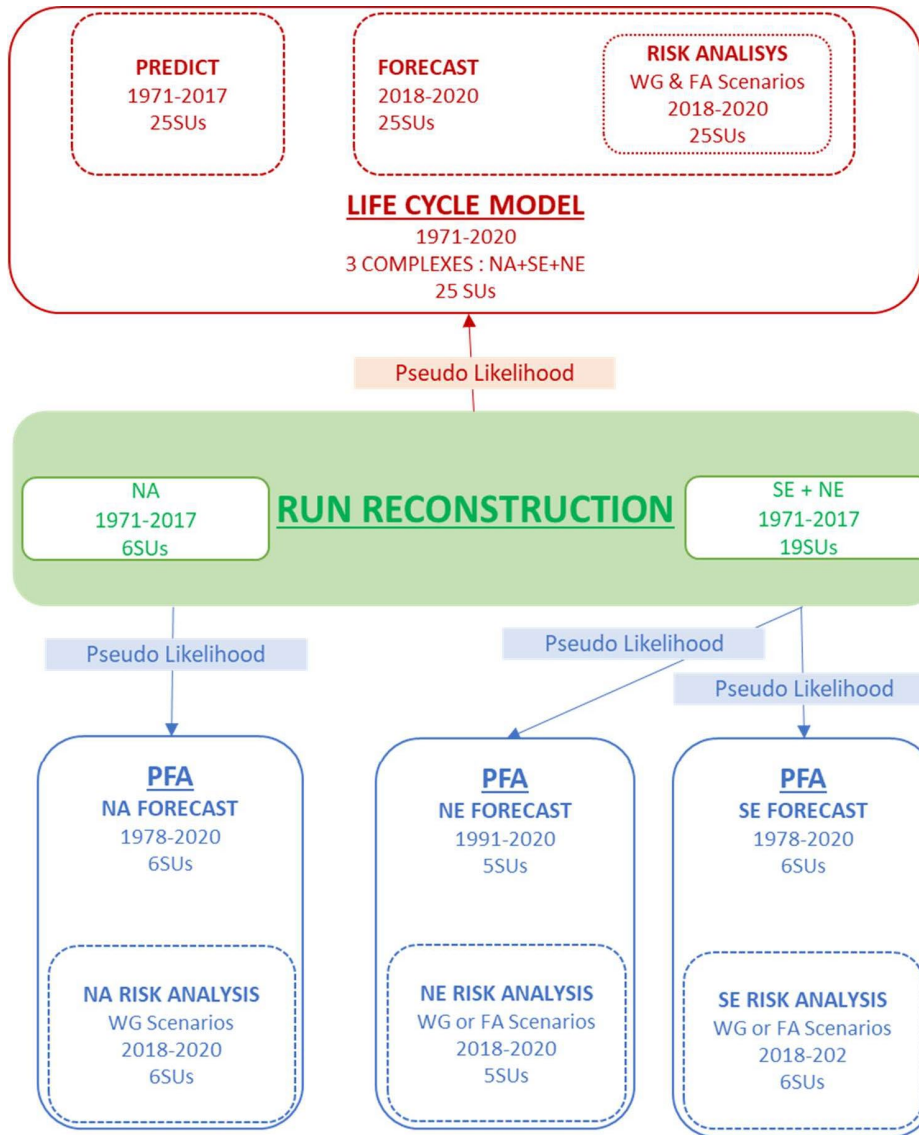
PREDICT
1971-2017
25SUs

FORECAST
2018-2020
25SUs

RISK ANALISYS
WG & FA Scenarios
2018-2020
25SUs

LIFE CYCLE MODEL
1971-2020
3 COMPLEXES : NA+SE+NE
25 SUs

Pseudo Likelihood

NA
1971-2017
6SUs

RUN RECONSTRUCTION

SE + NE
1971-2017
19SUs

Pseudo Likelihood

Pseudo Likelihood

Pseudo Likelihood

PFA
NA FORECAST
1978-2020
6SUs

NA RISK ANALYSIS
WG Scenarios
2018-2020
6SUs

PFA
NE FORECAST
1991-2020
5SUs

NE RISK ANALYSIS
WG or FA Scenarios
2018-2020
5SUs

PFA
SE FORECAST
1978-2020
6SUs

SE RISK ANALYSIS
WG or FA Scenarios
2018-202
6SUs